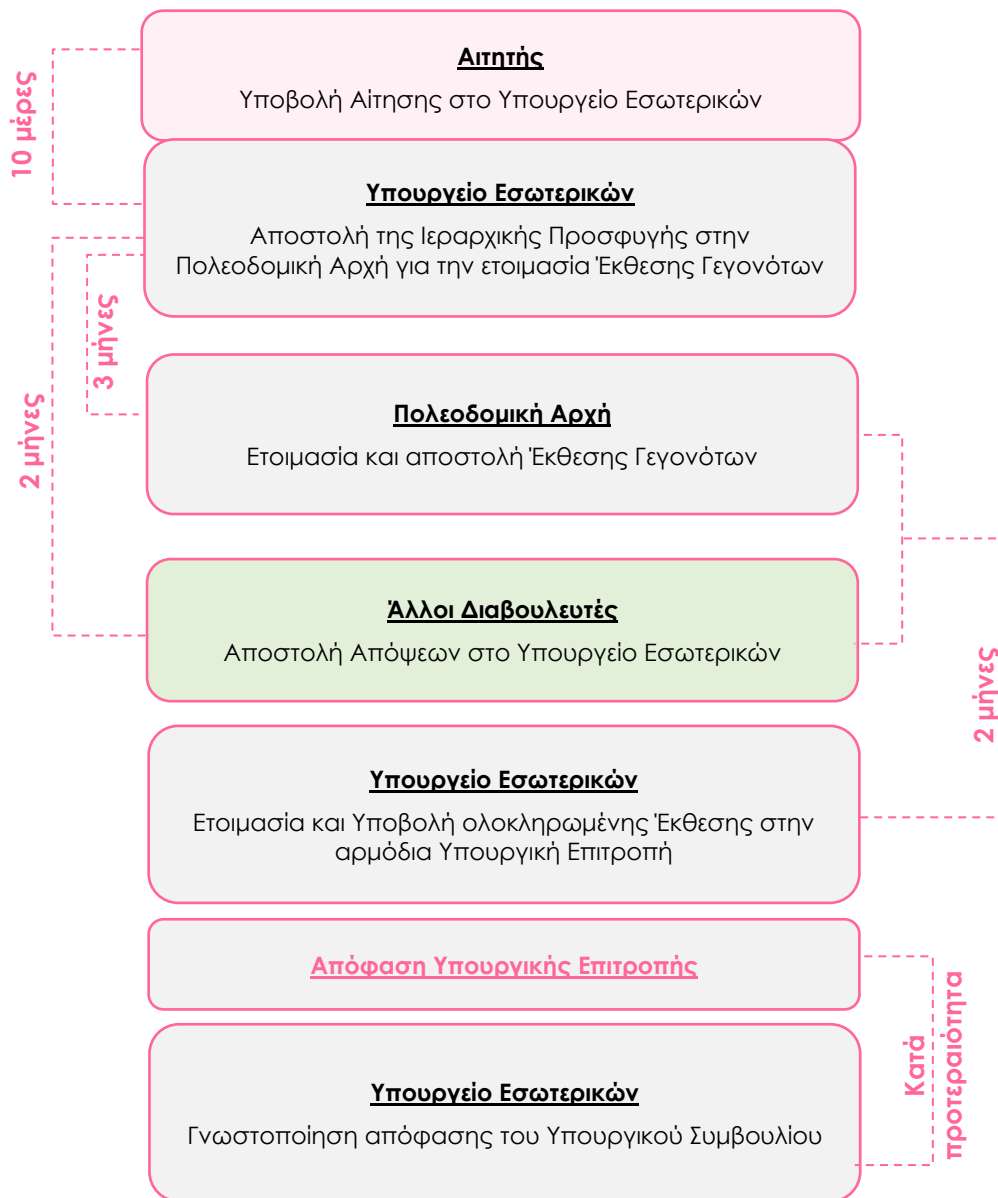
10 μέρες

Αιτητής

Υποβολή Αίτησης στο Υπουργείο Εσωτερικών

Υπουργείο Εσωτερικών

Αποστολή της Ιεραρχικής Προσφυγής στην Πολεοδομική Αρχή για την ετοιμασία Έκθεσης Γεγονότων

3 μήνες

2 μήνες

Πολεοδομική Αρχή

Ετοιμασία και αποστολή Έκθεσης Γεγονότων

Άλλοι Διαβουλευτές

Αποστολή Απόψεων στο Υπουργείο Εσωτερικών

2 μήνες

Υπουργείο Εσωτερικών

Ετοιμασία και Υποβολή ολοκληρωμένης Έκθεσης στην αρμόδια Υπουργική Επιτροπή

Απόφαση Υπουργικής Επιτροπής

Κατά προτεραιότητα

Υπουργείο Εσωτερικών

Γνωστοποίηση απόφασης του Υπουργικού Συμβουλίου